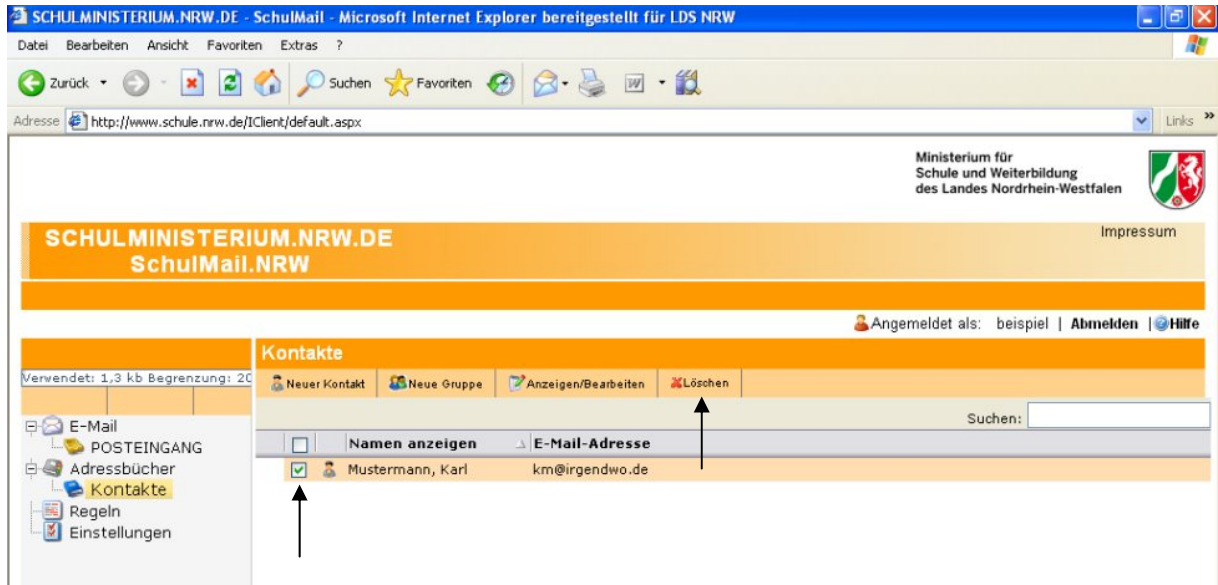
SCHULMINISTERIUM.NRW.DE - SchulMail - Microsoft Internet Explorer bereitgestellt für LDS NRW

Datei Bearbeiten Ansicht Favoriten Extras ?

Zurück Suchen Favoriten

Adresse http://www.schule.nrw.de/IClient/default.aspx

Links

Ministerium für Schule und Weiterbildung des Landes Nordrhein-Westfalen

SCHULMINISTERIUM.NRW.DE
SchulMail.NRW

Impressum

Angemeldet als: beispiel | Abmelden | Hilfe

Verwendet: 1,3 kb Begrenzung: 20

Kontakte

Neuer Kontakt | Neue Gruppe | Anzeigen/Bearbeiten | Löschen

Suchen:

E-Mail
POSTEINGANG
Adressbücher
Kontakte
Regeln
Einstellungen

| | Namen anzeigen | E-Mail-Adresse |
|---|---|---|
| ☑ | Mustermann, Karl | km@irgendwo.de |